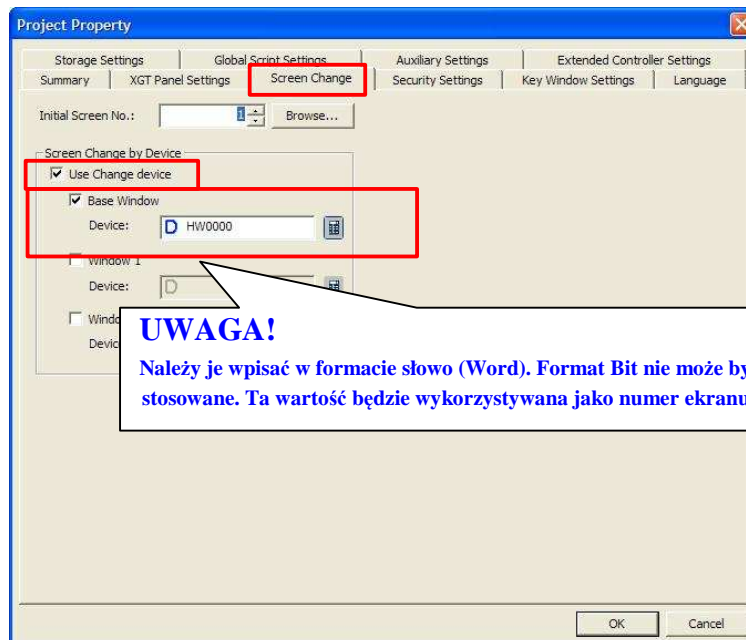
Project Property

Storage Settings | Global Script Settings | Auxiliary Settings | Extended Controller Settings
Summary | XGT Panel Settings | Screen Change | Security Settings | Key Window Settings | Language

Initial Screen No.: 1 Browse...

Screen Change by Device
☑ Use Change device
☑ Base Window
Device: D HW0000
☐ Window 1
Device: D
☐ Windo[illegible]
Devic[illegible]

UWAGA!
Należy je wpisać w formacie słowo (Word). Format Bit nie może by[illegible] stosowane. Ta wartość będzie wykorzystywana jako numer ekranu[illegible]

OK Cancel